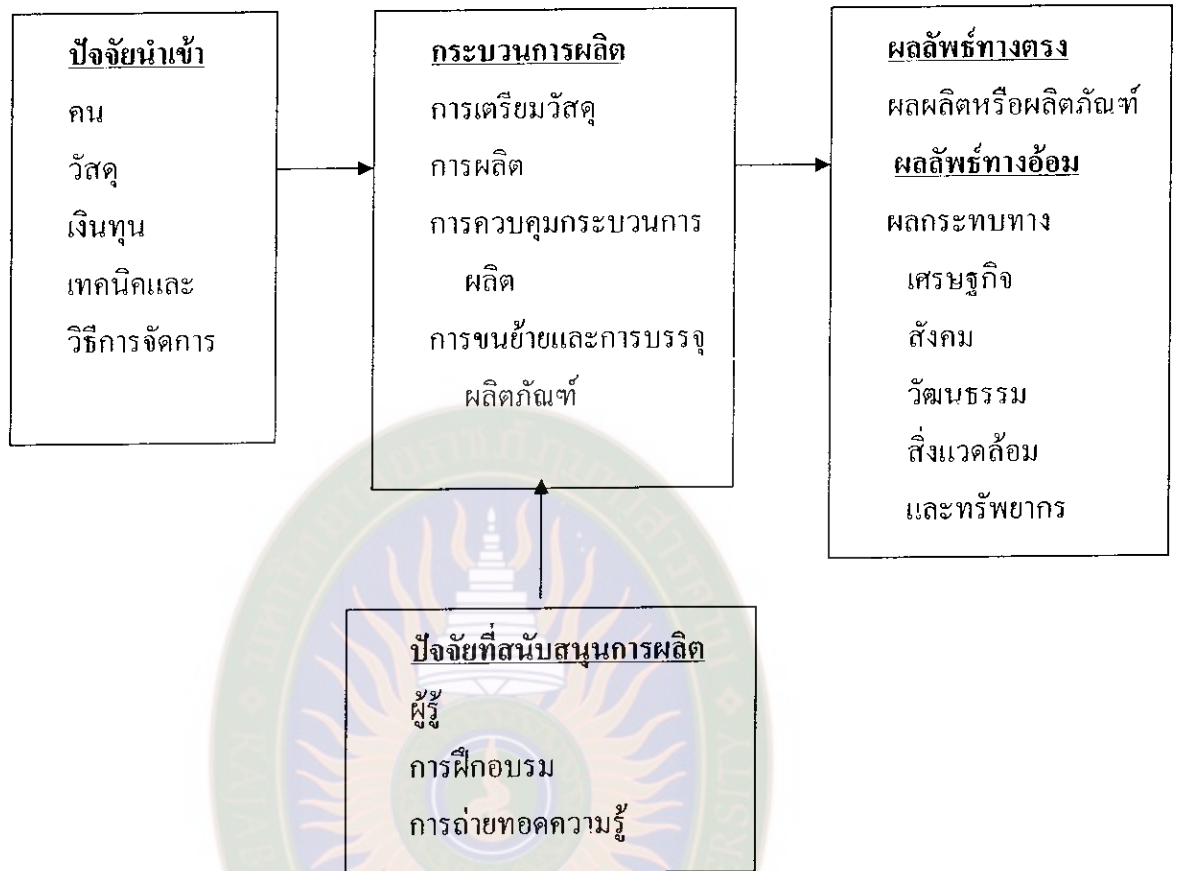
ปัจจัยนำเข้า
คน
วัสดุ
เงินทุน
เทคนิคและ
วิธีการจัดการ

กระบวนการผลิต
การเตรียมวัสดุ
การผลิต
การควบคุมกระบวนการผลิต
การขนย้ายและการบรรจุผลิตภัณฑ์

ผลลัพธ์ทางตรง
ผลผลิตหรือผลิตภัณฑ์
ผลลัพธ์ทางอ้อม
ผลกระทบทาง
เศรษฐกิจ
สังคม
วัฒนธรรม
สิ่งแวดล้อม
และทรัพยากร

ปัจจัยที่สนับสนุนการผลิต
ผู้รู้
การฝึกอบรม
การถ่ายทอดความรู้